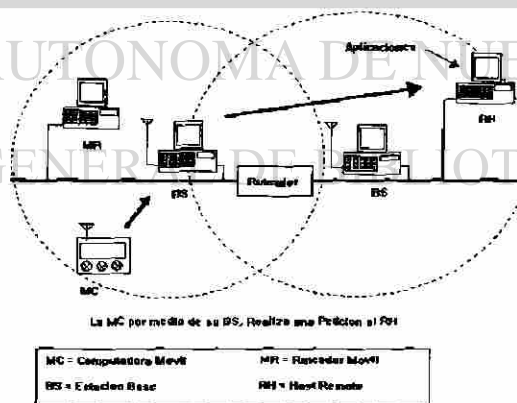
AUTONOMA DE NUE

GENERAL DE BIBLIOT

Aplicaciones

MR

BS

Ruteador

BS

RH

MC

La MC por medio de su BS, Realiza una Peticion al RH

| MC = Computadora Movil | MR = Ruteador Movil |
|---|---|
| BS = Estacion Base | RH = Host Remoto |